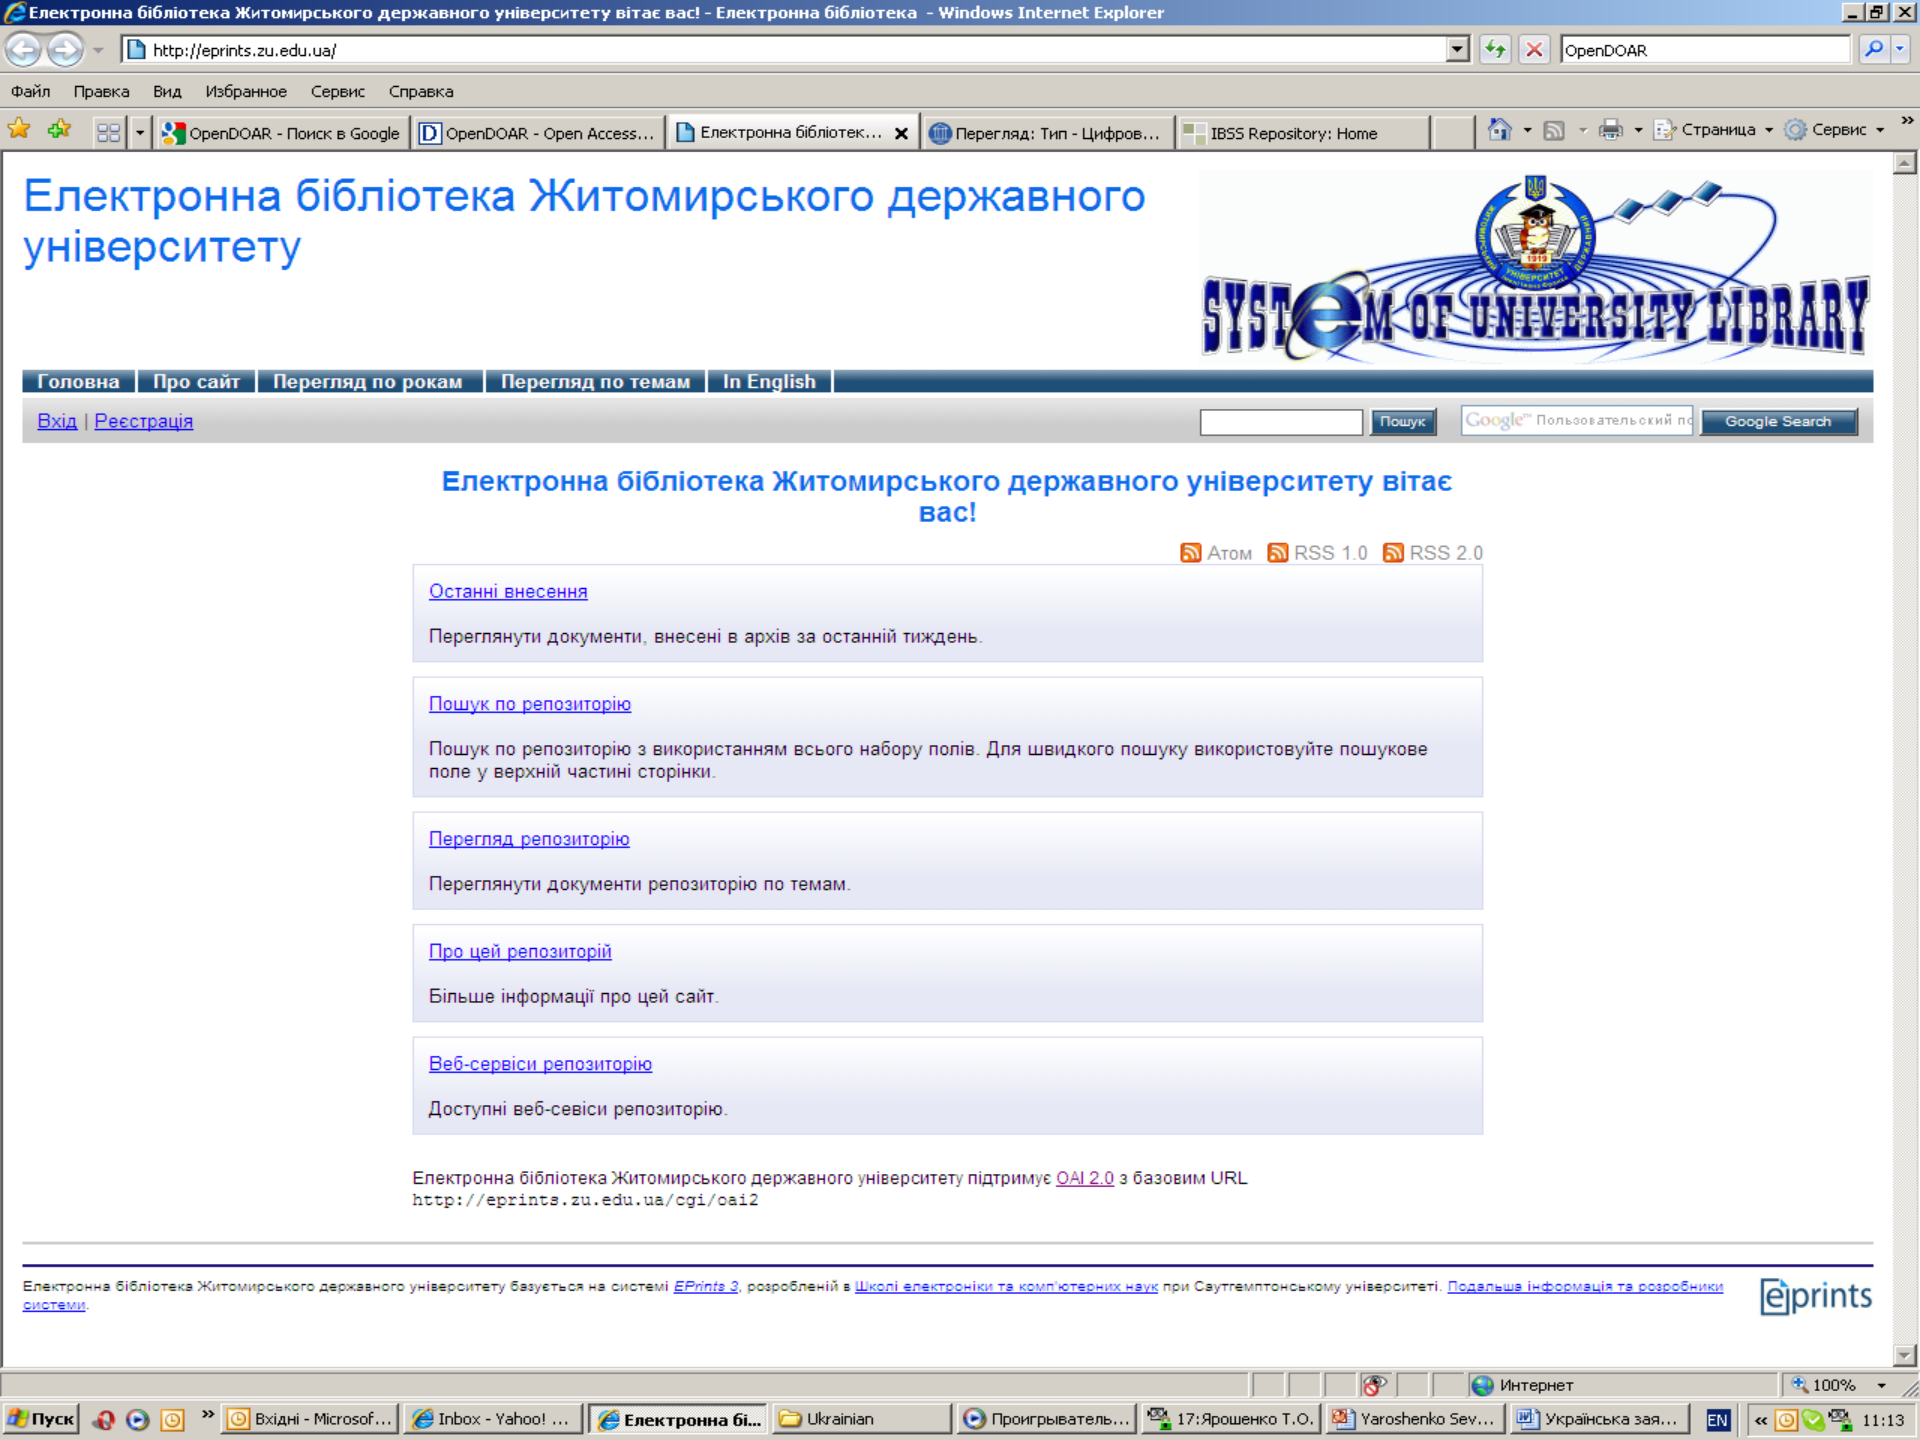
Електронна бібліотека Житомирського державного університету вітає вас! - Електронна бібліотека - Windows Internet Explorer

http://eprints.zu.edu.ua/

OpenDOAR

Файл Правка Вид Избранное Сервис Справка

OpenDOAR - Поиск в Google | OpenDOAR - Open Access... | Електронна бібліотек... | Перегляд: Тип - Цифров... | IBSS Repository: Home

Страница Сервис

Електронна бібліотека Житомирського державного університету

SYSTEM OF UNIVERSITY LIBRARY

1919

Головна | Про сайт | Перегляд по рокам | Перегляд по темам | In English

Вхід | Реєстрація

Пошук

Google Пользовательский по | Google Search

Електронна бібліотека Житомирського державного університету вітає вас!

Атом RSS 1.0 RSS 2.0

Останні внесення

Переглянути документи, внесені в архів за останній тиждень.

Пошук по репозиторію

Пошук по репозиторію з використанням всього набору полів. Для швидкого пошуку використовуйте пошукове поле у верхній частині сторінки.

Перегляд репозиторію

Переглянути документи репозиторію по темам.

Про цей репозиторій

Більше інформації про цей сайт.

Веб-сервіси репозиторію

Доступні веб-севіси репозиторію.

Електронна бібліотека Житомирського державного університету підтримує OAI 2.0 з базовим URL http://eprints.zu.edu.ua/cgi/oai2

Електронна бібліотека Житомирського державного університету базується на системі EPrints 3, розроблений в Школі електроніки та комп'ютерних наук при Саутгемптонському університеті. Подальша інформація та розробники системи.

eprints

Интернет 100%

Пуск | Вхідні - Microsof... | Inbox - Yahoo! ... | Електронна бі... | Ukrainian | Проигрыватель... | 17:Ярошенко Т.О. | Yaroshenko Sev... | Українська зая... | EN | 11:13